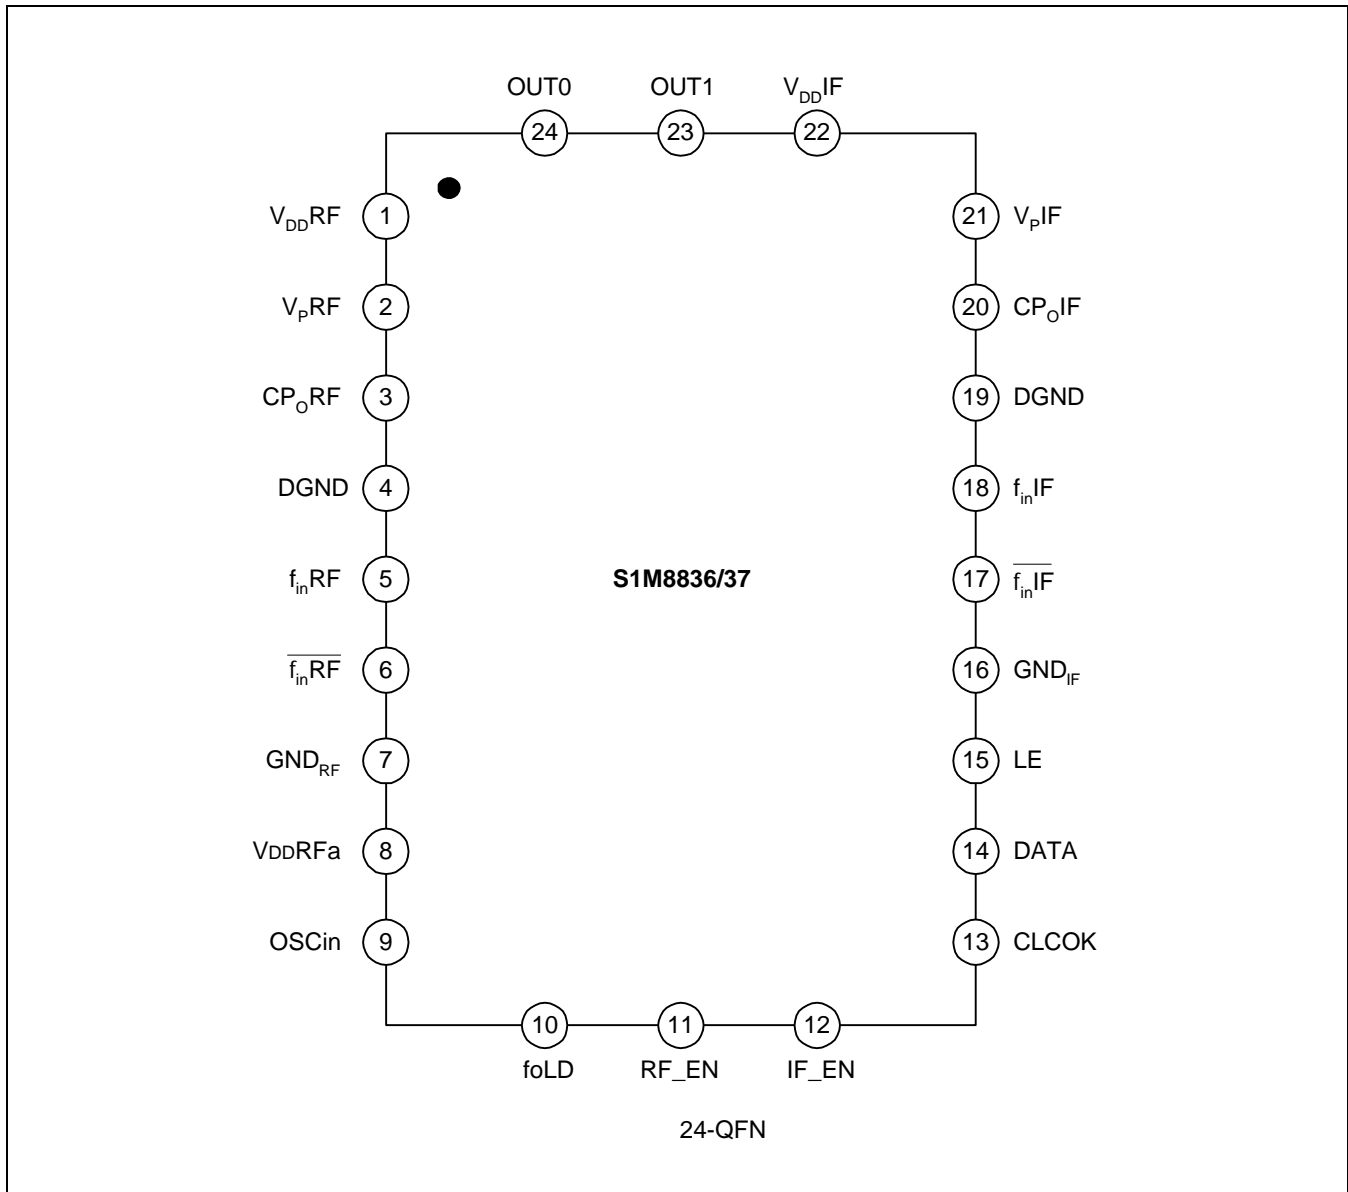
OUT0 24
OUT1 23
$V_{DD}IF$ 22

$V_{DD}RF$ 1
$V_{P}RF$ 2
$CP_{O}RF$ 3
DGND 4
$f_{in}RF$ 5
$\overline{f_{in}RF}$ 6
$GND_{RF}$ 7
VDDRFa 8
OSCin 9

21 $V_{P}IF$
20 $CP_{O}IF$
19 DGND
18 $f_{in}IF$
17 $\overline{f_{in}IF}$
16 $GND_{IF}$
15 LE
14 DATA
13 CLCOK

S1M8836/37

10 foLD
11 RF_EN
12 IF_EN

24-QFN